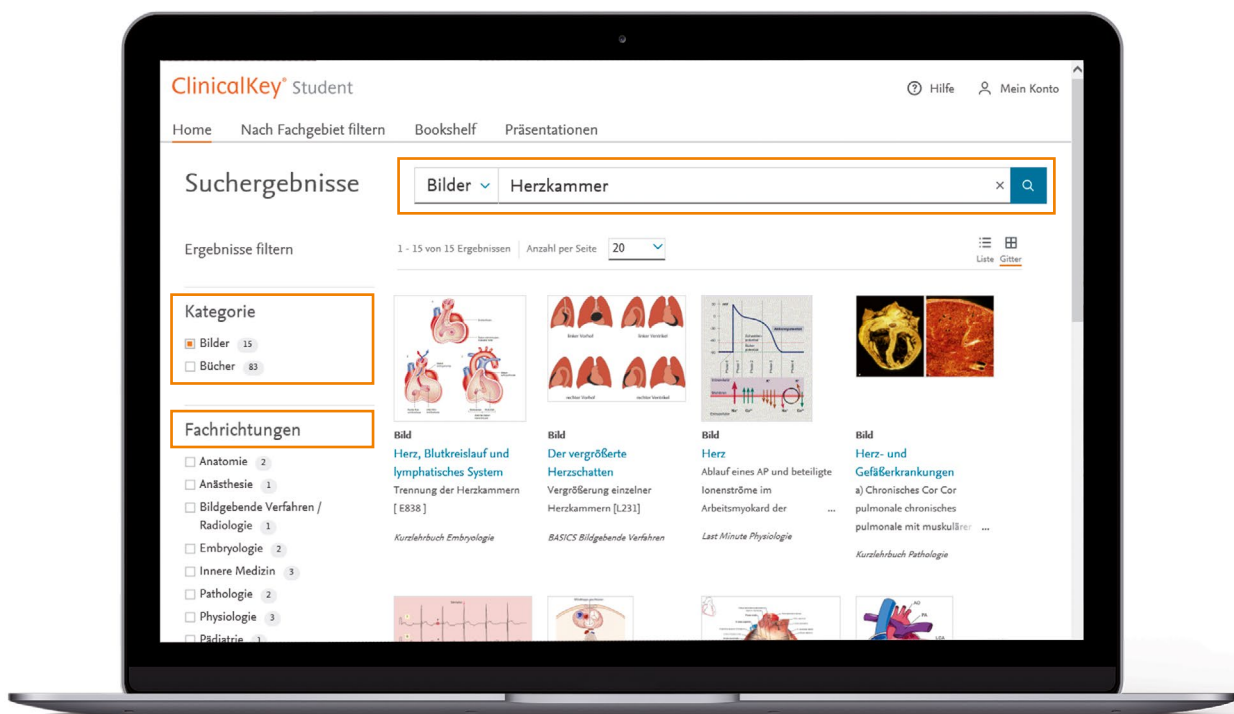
ClinicalKey® Student

Hilfe Mein Konto

Home Nach Fachgebiet filtern Bookshelf Präsentationen

Suchergebnisse

Bilder Herzkammer ×

Ergebnisse filtern

1 - 15 von 15 Ergebnissen Anzahl per Seite 20

Liste Gitter

Kategorie

Bilder 15
Bücher 83

Fachrichtungen

Anatomie 2
Anästhesie 1
Bildgebende Verfahren / Radiologie 1
Embryologie 2
Innere Medizin 3
Pathologie 2
Physiologie 3
Pädiatrie 1

Bild
Herz, Blutkreislauf und lymphatisches System
Trennung der Herzkammern [E838]
Kurzlehrbuch Embryologie

Bild
Der vergrößerte Herzschatten
Vergrößerung einzelner Herzkammern [L231]
BASICS Bildgebende Verfahren

Bild
Herz
Ablauf eines AP und beteiligte Ionenströme im Arbeitsmyokard der ...
Last Minute Physiologie

Bild
Herz- und Gefäßerkrankungen
a) Chronisches Cor Cor pulmonale chronisches pulmonale mit muskulärer ...
Kurzlehrbuch Pathologie